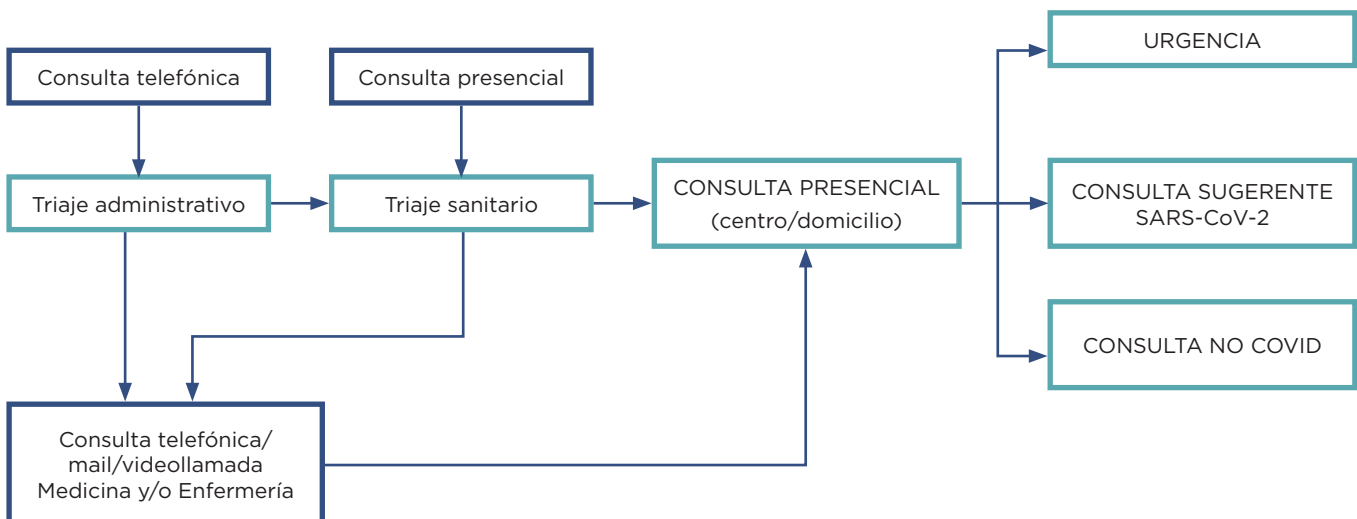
Consulta telefónica

Consulta presencial

Triaje administrativo

Triaje sanitario

CONSULTA PRESENCIAL (centro/domicilio)

URGENCIA

CONSULTA SUGERENTE SARS-CoV-2

CONSULTA NO COVID

Consulta telefónica/ mail/videollamada Medicina y/o Enfermería